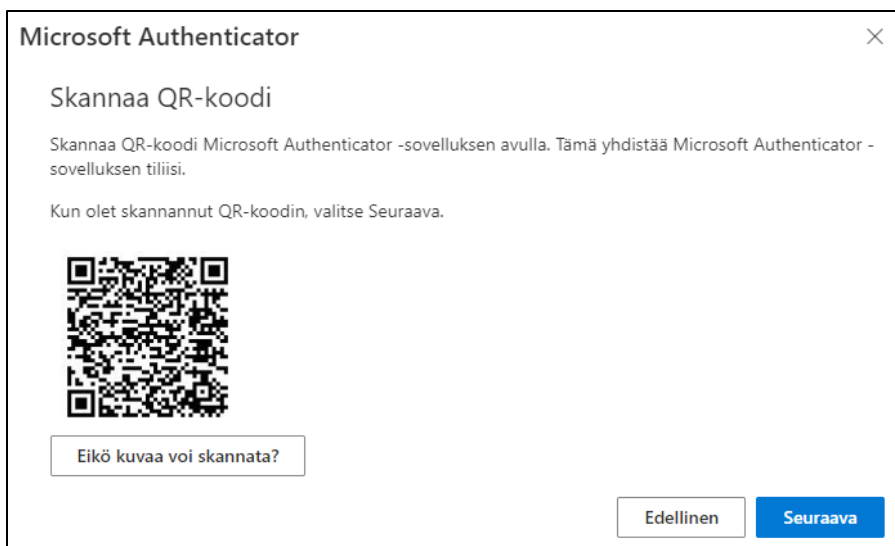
Microsoft Authenticator

×

Skannaa QR-koodi

Skannaa QR-koodi Microsoft Authenticator -sovelluksen avulla. Tämä yhdistää Microsoft Authenticator -sovelluksen tiliisi.

Kun olet skannannut QR-koodin, valitse Seuraava.

Eikö kuvaa voi skannata?

Edellinen

Seuraava